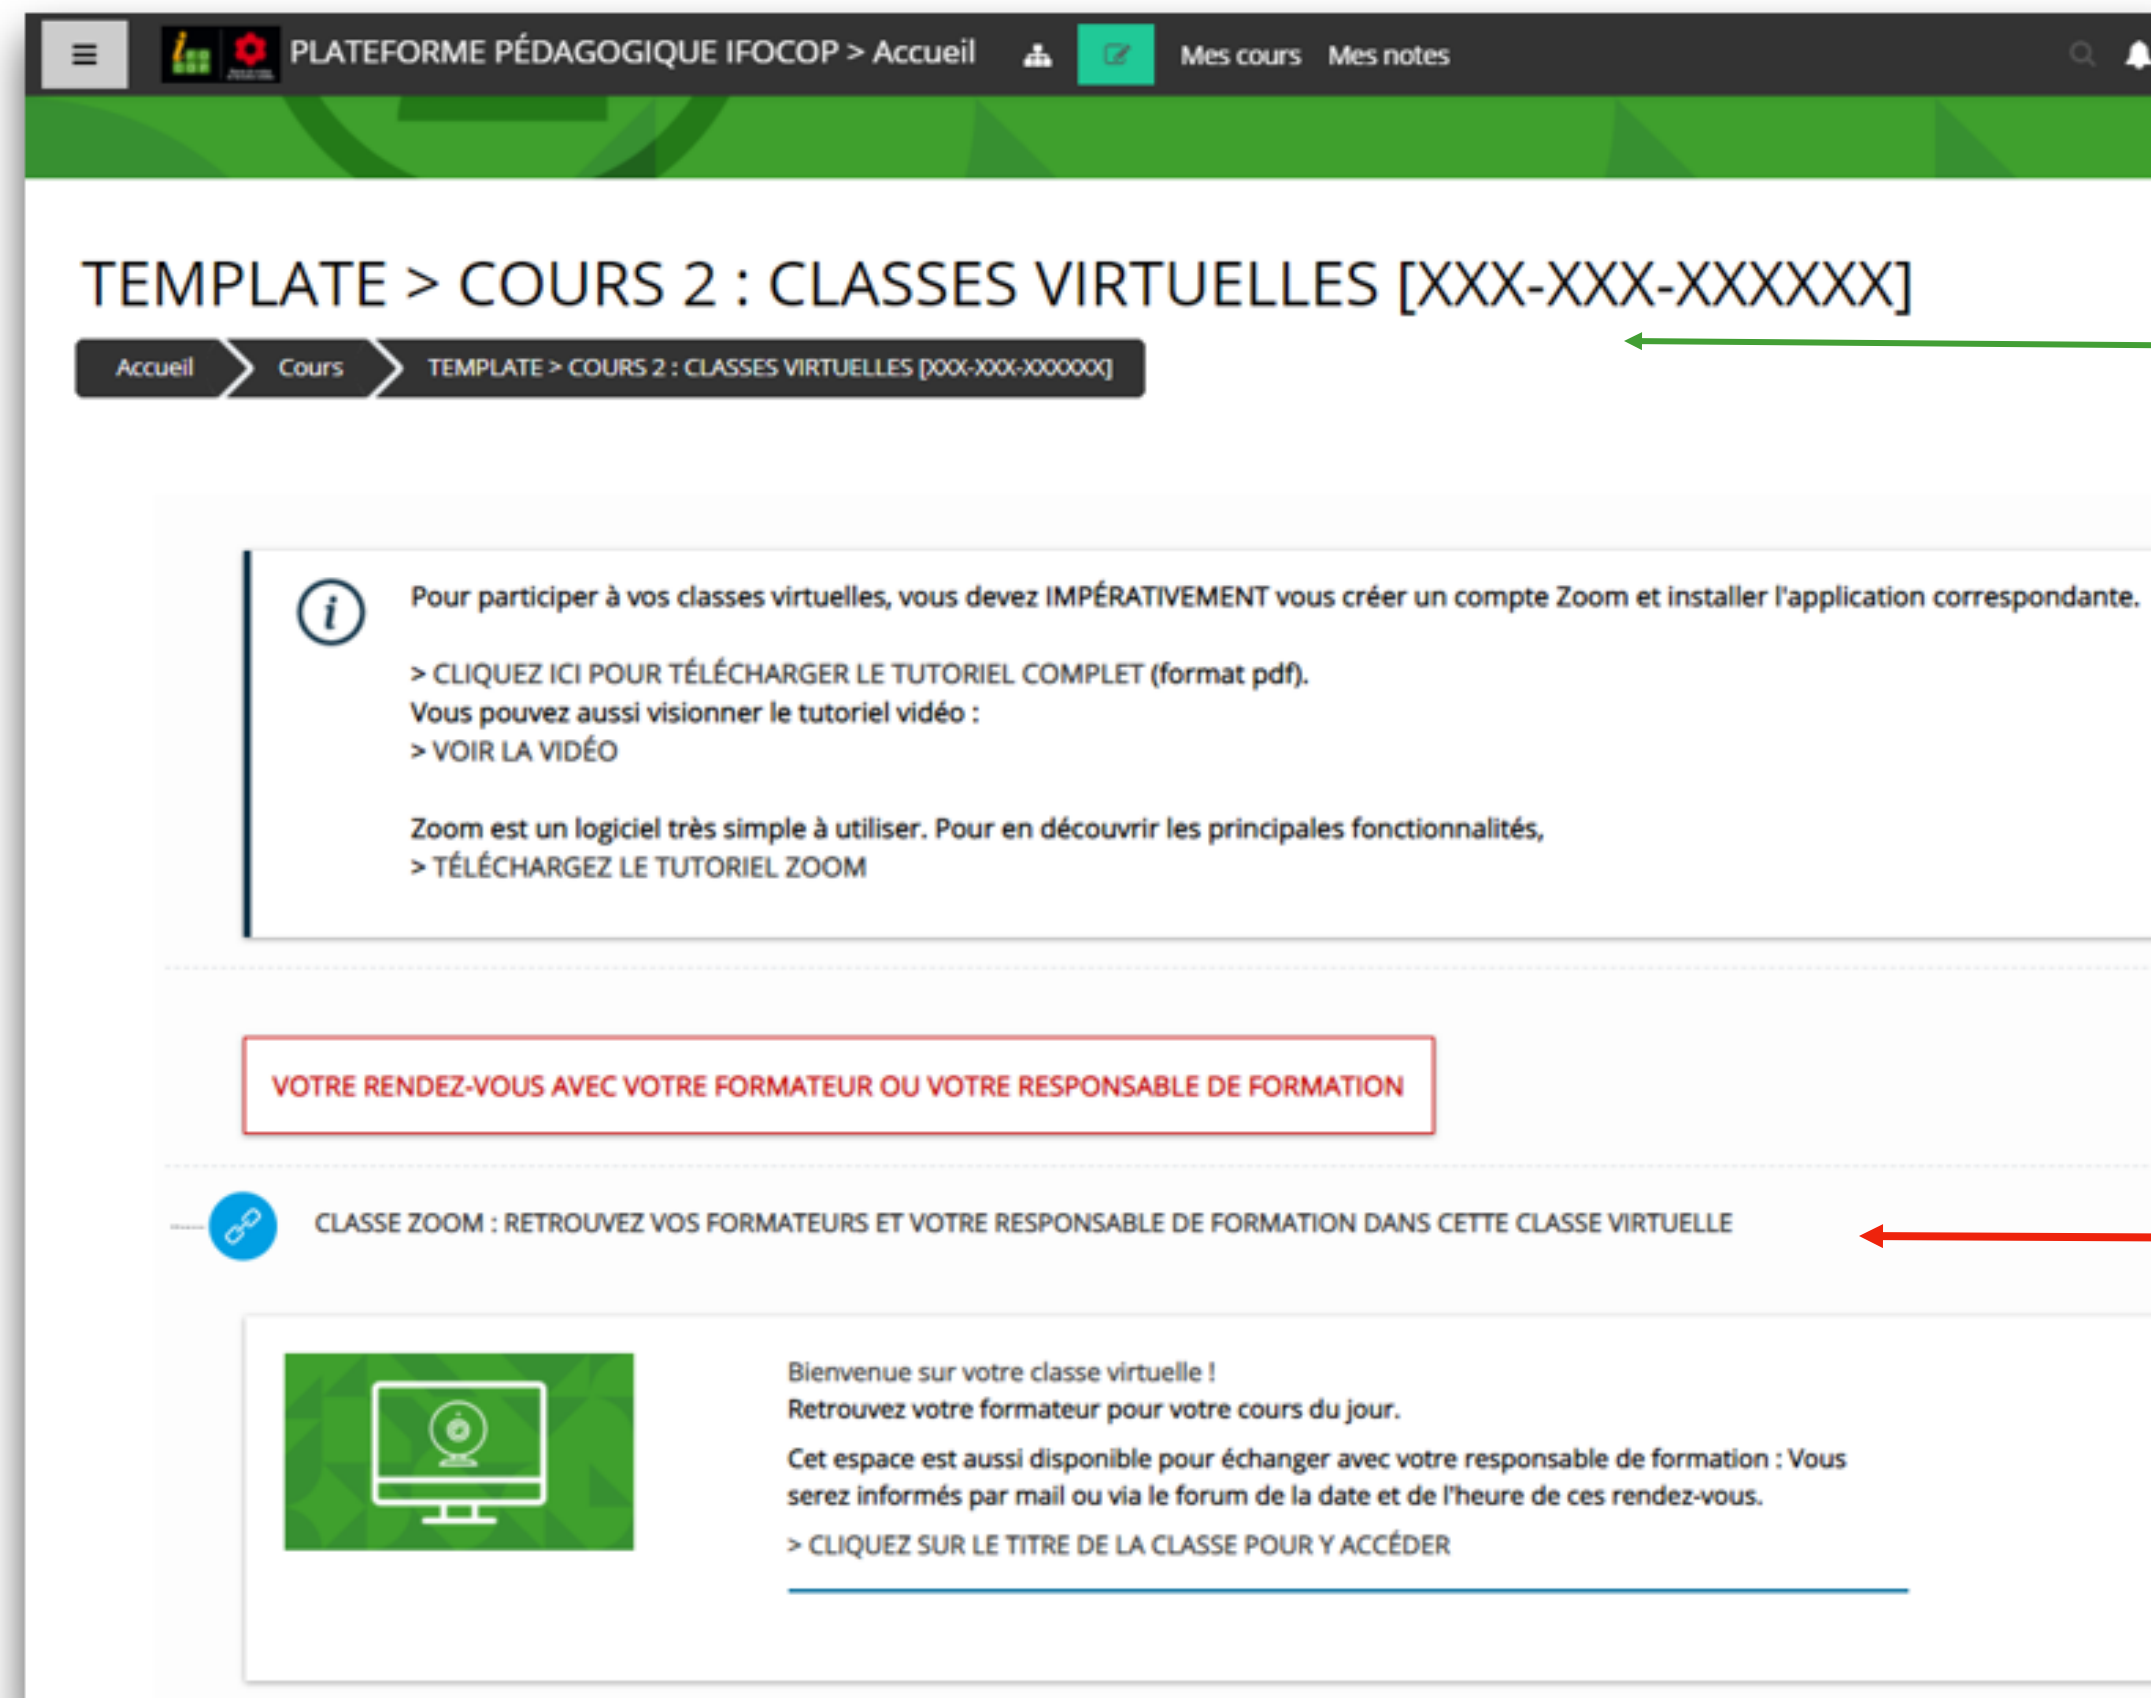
PLATEFORME PÉDAGOGIQUE IFOCOP > Accueil Mes cours Mes notes

TEMPLATE > COURS 2 : CLASSES VIRTUELLES [XXX-XXX-XXXXXX]

Accueil Cours TEMPLATE > COURS 2 : CLASSES VIRTUELLES [XXX-XXX-XXXXXX]

Pour participer à vos classes virtuelles, vous devez IMPÉRATIVEMENT vous créer un compte Zoom et installer l'application correspondante.

> CLIQUEZ ICI POUR TÉLÉCHARGER LE TUTORIEL COMPLET (format pdf).
Vous pouvez aussi visionner le tutoriel vidéo :
> VOIR LA VIDÉO

Zoom est un logiciel très simple à utiliser. Pour en découvrir les principales fonctionnalités,
> TÉLÉCHARGEZ LE TUTORIEL ZOOM

VOTRE RENDEZ-VOUS AVEC VOTRE FORMATEUR OU VOTRE RESPONSABLE DE FORMATION

CLASSE ZOOM : RETROUVEZ VOS FORMATEURS ET VOTRE RESPONSABLE DE FORMATION DANS CETTE CLASSE VIRTUELLE

Bienvenue sur votre classe virtuelle !
Retrouvez votre formateur pour votre cours du jour.
Cet espace est aussi disponible pour échanger avec votre responsable de formation : Vous serez informés par mail ou via le forum de la date et de l'heure de ces rendez-vous.
> CLIQUEZ SUR LE TITRE DE LA CLASSE POUR Y ACCÉDER